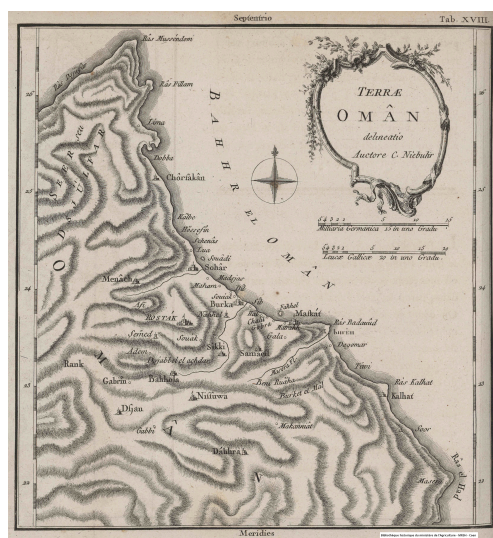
Septentrio

Tab. XVIII.

TERRÆ
OMÂN
delineatio
Auctore C. Niebuhr

Milliaria Germanica 15 in uno Gradu

Leucæ Gallicæ 20 in uno Gradu

Râs Musendom

Râs Pillam

Lima

Dobba

Chôrfakân

BAHHR EL OMÂN

Kalbe

Hôrfân

Sohâr

Menâch

ROSTAK

Semed

Aden

Djabbel el achdar

Rauk

Gabrîn

Bahhala

Nisuwa

Djau

Dahhra

Sîki

Samaîl

Maskat

Matrah

Râs Kalhat

Kalhat

Sûr

Râs el Hâd

Bena Bukka

Meridies

Bibliothèque historique du ministère de l'Agriculture - MASA - Cnum